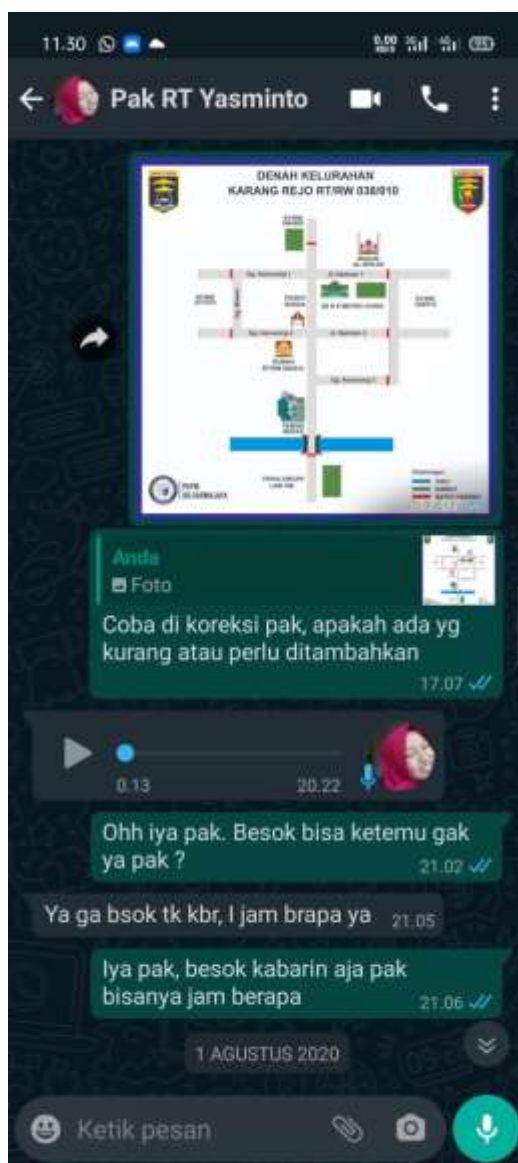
11.30

Pak RT Yasminto

DENAH KELURAHAN
KARANG REJO RT/RW 038/010

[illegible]

17.07

Anda
Foto
Coba di koreksi pak, apakah ada yg kurang atau perlu ditambahkan
17.07

0.13
20.22

Ohh iya pak. Besok bisa ketemu gak ya pak ?
21.02

Ya ga bsok tk kbr, l jam brapa ya
21.05

Iya pak, besok kabarin aja pak bisanya jam berapa
21.06

1 AGUSTUS 2020

Ketik pesan